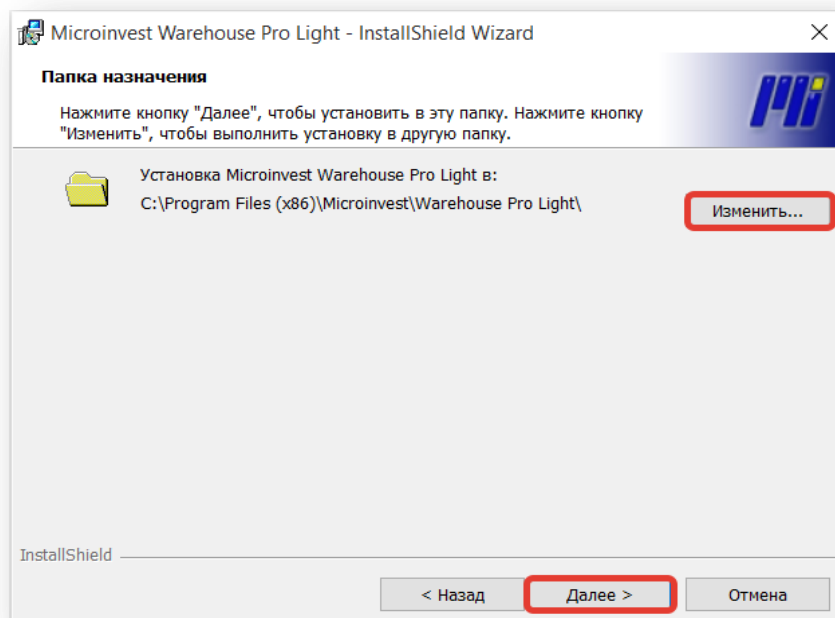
Microinvest Warehouse Pro Light - InstallShield Wizard

Папка назначения

Нажмите кнопку "Далее", чтобы установить в эту папку. Нажмите кнопку "Изменить", чтобы выполнить установку в другую папку.

Установка Microinvest Warehouse Pro Light в:
C:\Program Files (x86)\Microinvest\Warehouse Pro Light\

Изменить...

InstallShield

< Назад
Далее >
Отмена